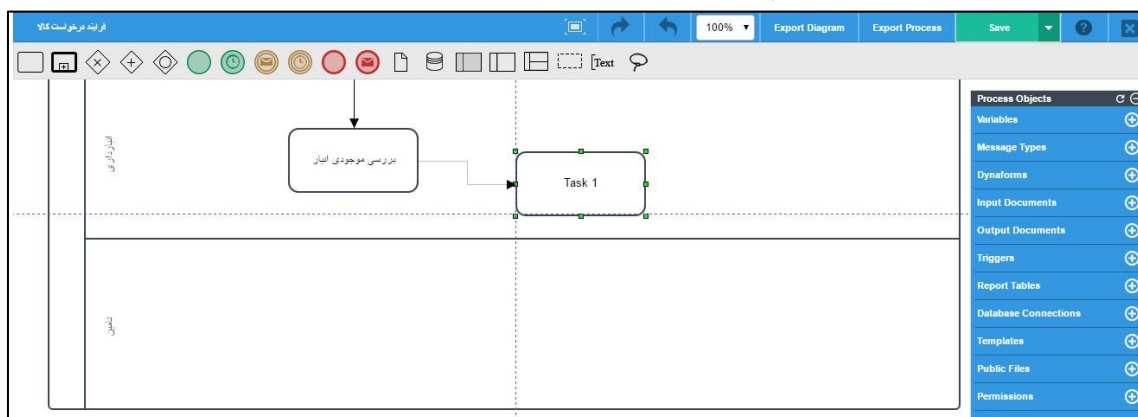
فرایند درخواست کالا

100%

Export Diagram

Export Process

Save

Text

انبارداری

بررسی موجودی انبار

Task 1

تامین

Process Objects

Variables

Message Types

Dynaforms

Input Documents

Output Documents

Triggers

Report Tables

Database Connections

Templates

Public Files

Permissions